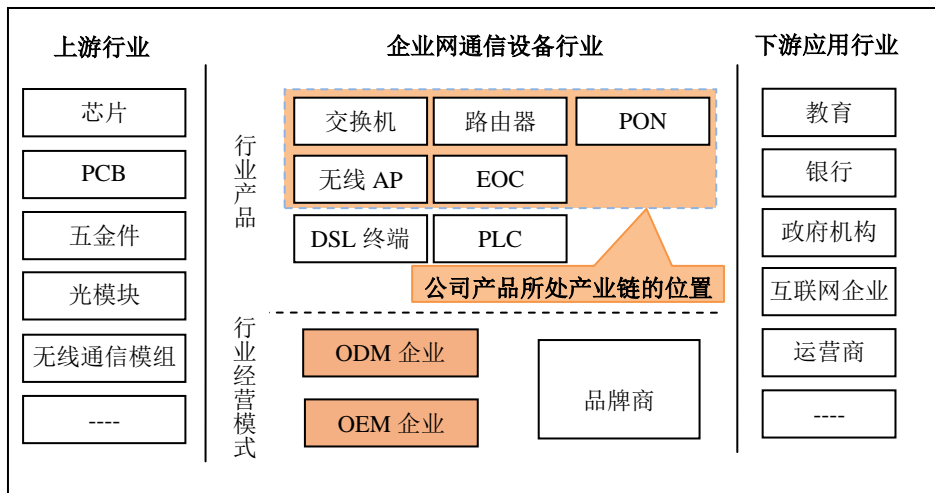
上游行业

芯片

PCB

五金件

光模块

无线通信模组

----

企业网通信设备行业

行业产品

交换机

路由器

PON

无线 AP

EOC

DSL 终端

PLC

公司产品所处产业链的位置

行业经营模式

ODM 企业

OEM 企业

品牌商

下游应用行业

教育

银行

政府机构

互联网企业

运营商

----